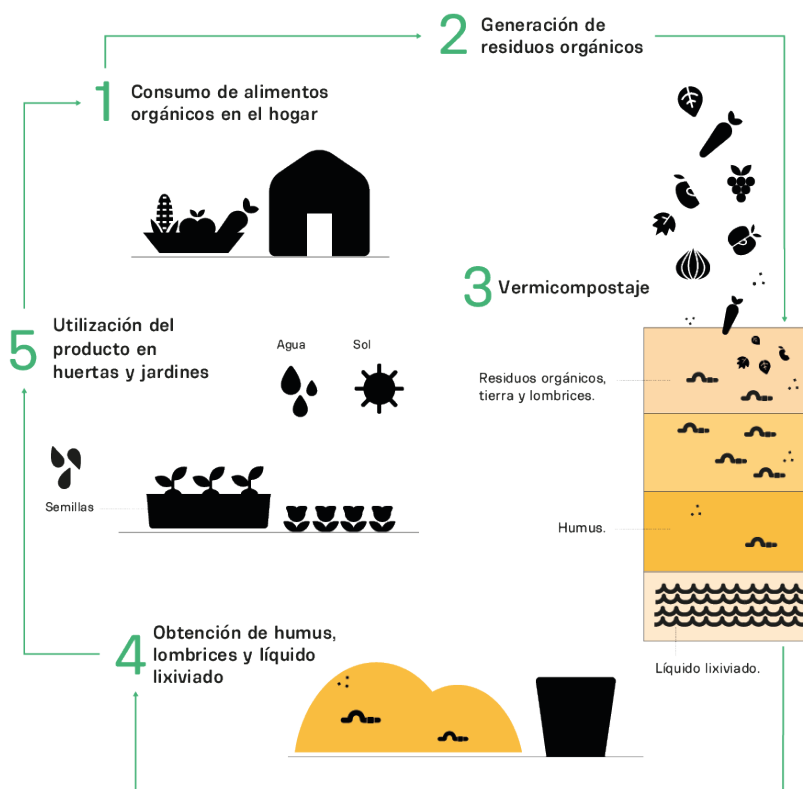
2 Generación de residuos orgánicos

1 Consumo de alimentos orgánicos en el hogar

3 Vermicompostaje

5 Utilización del producto en huertas y jardines

Agua

Sol

Residuos orgánicos, tierra y lombrices.

Semillas

Humus.

4 Obtención de humus, lombrices y líquido lixiviado

Líquido lixiviado.